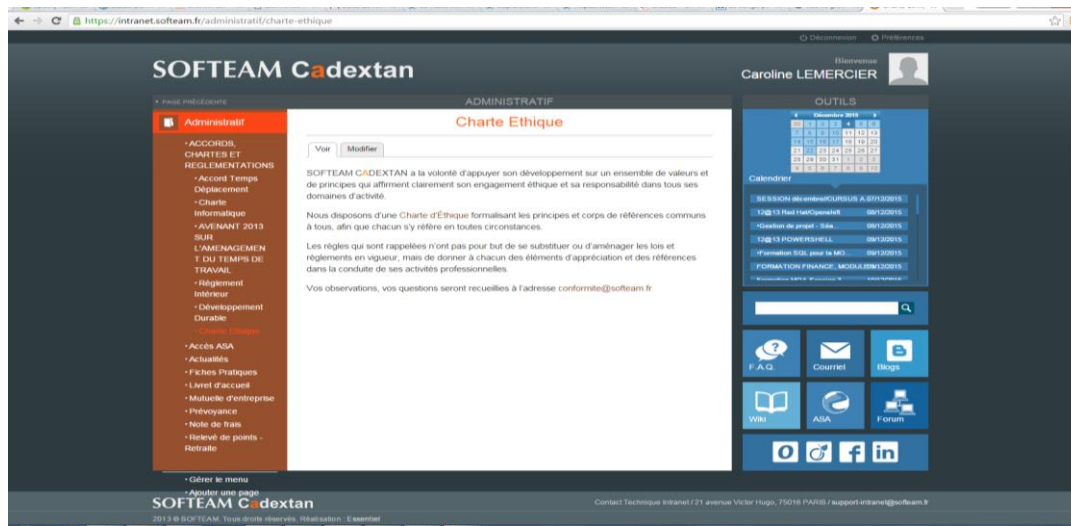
https://intranet.softeam.fr/administratif/charte-ethique

Déconnexion Préférences

SOFTEAM Cadextan

Bienvenue
Caroline LEMERCIER

PAGE PRÉCÉDENTE

ADMINISTRATIF

OUTILS

Administratif

• ACCORDS, CHARTES ET REGLEMENTATIONS
• Accord Temps Déplacement
• Charte Informatique
• AVENANT 2013 SUR L'AMENAGEMENT DU TEMPS DE TRAVAIL
• Règlement Intérieur
• Développement Durable
• Charte Ethique
• Accès ASA
• Actualités
• Fiches Pratiques
• Livret d'accueil
• Mutuelle d'entreprise
• Prévoyance
• Note de frais
• Relevé de points - Retraite

Charte Ethique

Voir | Modifier

SOFTEAM CADEXTAN a la volonté d'appuyer son développement sur un ensemble de valeurs et de principes qui affirment clairement son engagement éthique et sa responsabilité dans tous ses domaines d'activité.

Nous disposons d'une Charte d'Éthique formalisant les principes et corps de références communs à tous, afin que chacun s'y réfère en toutes circonstances.

Les règles qui sont rappelées n'ont pas pour but de se substituer ou d'aménager les lois et règlements en vigueur, mais de donner à chacun des éléments d'appréciation et des références dans la conduite de ses activités professionnelles.

Vos observations, vos questions seront recueillies à l'adresse conformite@softeam.fr

Décembre 2015
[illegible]

Calendrier

SESSION décembre/CURSUS A 07/12/2015
12@13 Red Hat/Openshift 08/12/2015
•Gestion de projet - Sila... 08/12/2015
12@13 POWERSHELL 09/12/2015
•Formation SQL pour la MO... 09/12/2015
FORMATION FINANCE, MODULE 09/12/2015
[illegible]

F.A.Q. Courriel Blogs
Wiki ASA Forum

• Gérer le menu
• Ajouter une page

SOFTEAM Cadextan

Contact Technique Intranet / 21 avenue Victor Hugo, 75016 PARIS / support-intranet@softeam.fr

2013 © SOFTEAM. Tous droits réservés. Réalisation : Essentiel